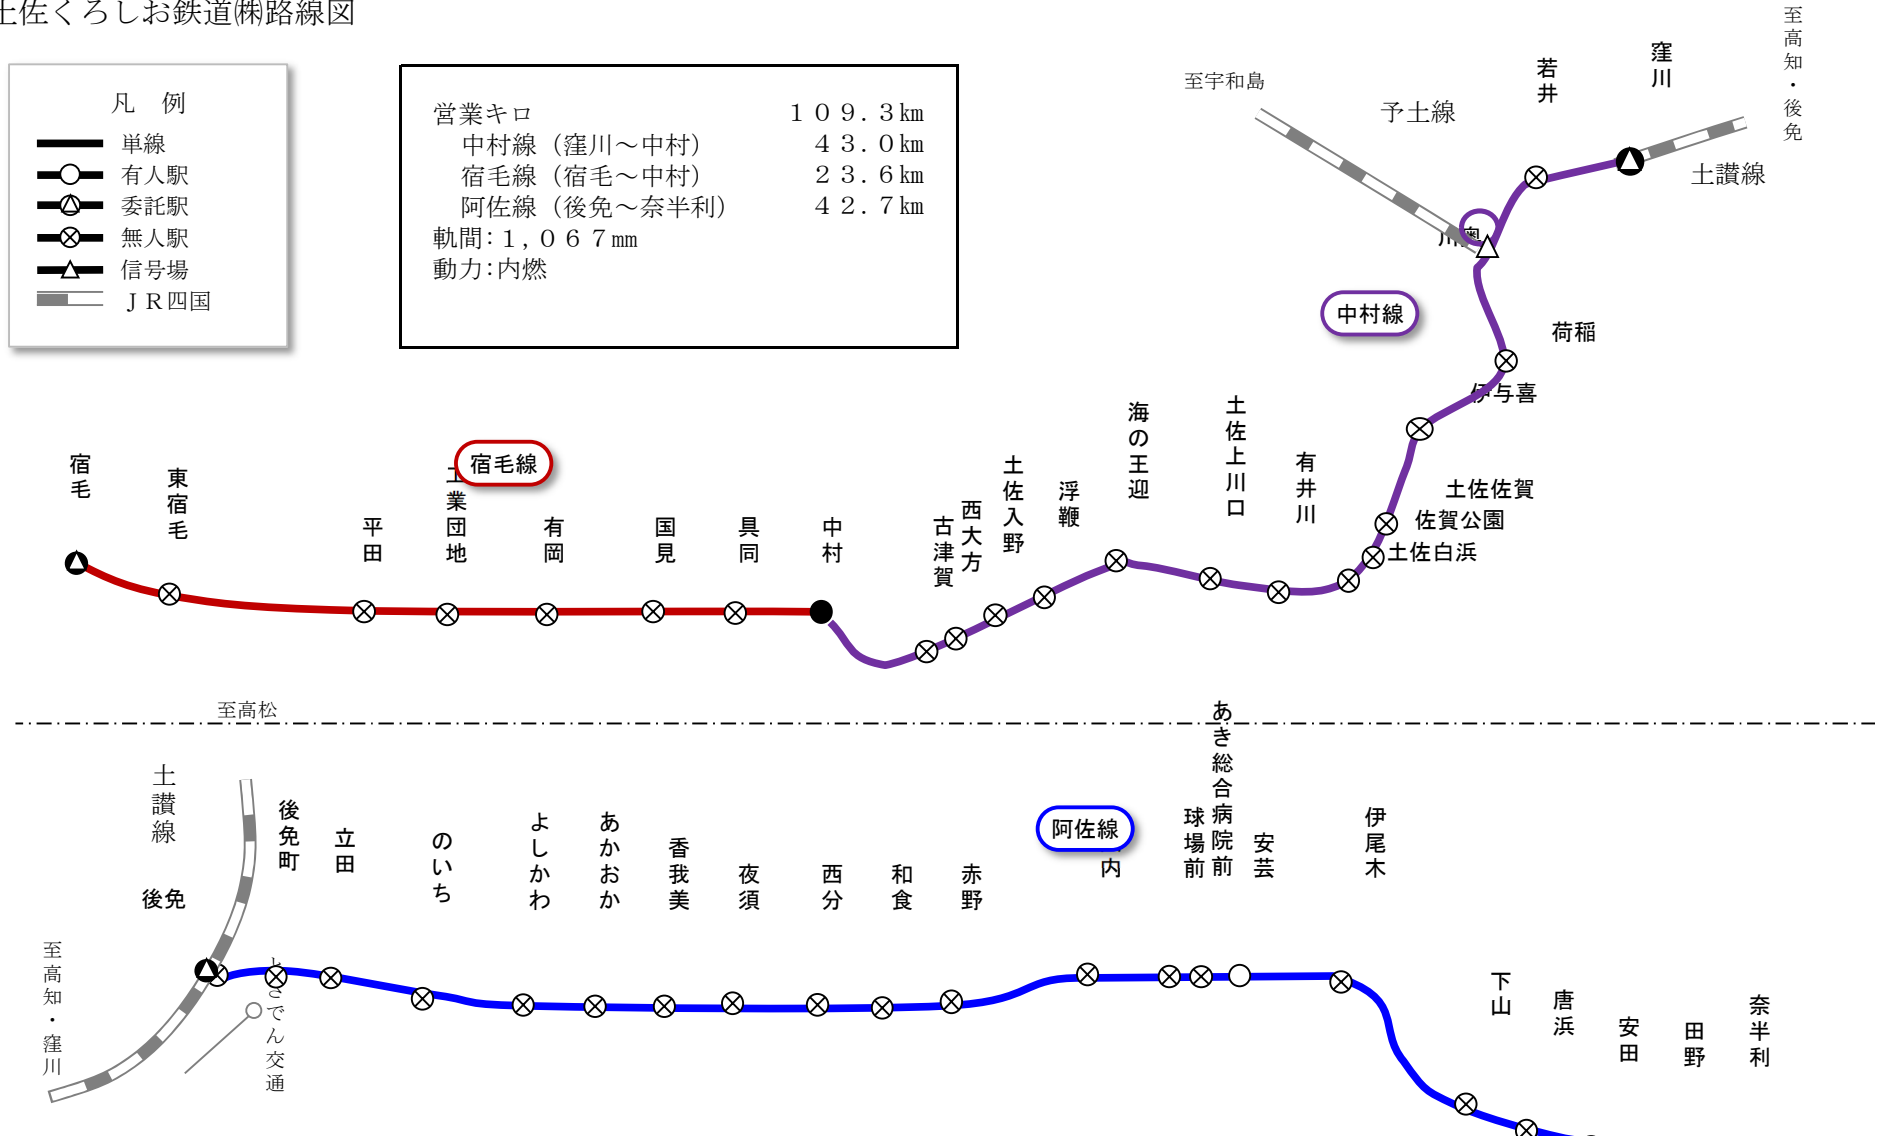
土佐くろしお鉄道㈱路線図

凡　例
単線
有人駅
委託駅
無人駅
信号場
ＪＲ四国

営業キロ　１０９．３km
中村線（窪川～中村）　４３．０km
宿毛線（宿毛～中村）　２３．６km
阿佐線（後免～奈半利）　４２．７km
軌間：１，０６７mm
動力：内燃

至宇和島
予土線
若井
窪川
至高知・後免
土讃線
川奥
中村線
荷稲
伊与喜
土佐佐賀
佐賀公園
土佐白浜
有井川
土佐上川口
海の王迎
浮鞭
土佐入野
西大方
古津賀
中村
具同
国見
有岡
工業団地
宿毛線
平田
東宿毛
宿毛

至高松

土讃線
後免
至高知・窪川
後免町
とさでん交通
立田
のいち
よしかわ
あかおか
香我美
夜須
西分
和食
赤野
阿佐線
穴内
球場前
あき総合病院前
安芸
伊尾木
下山
唐浜
安田
田野
奈半利